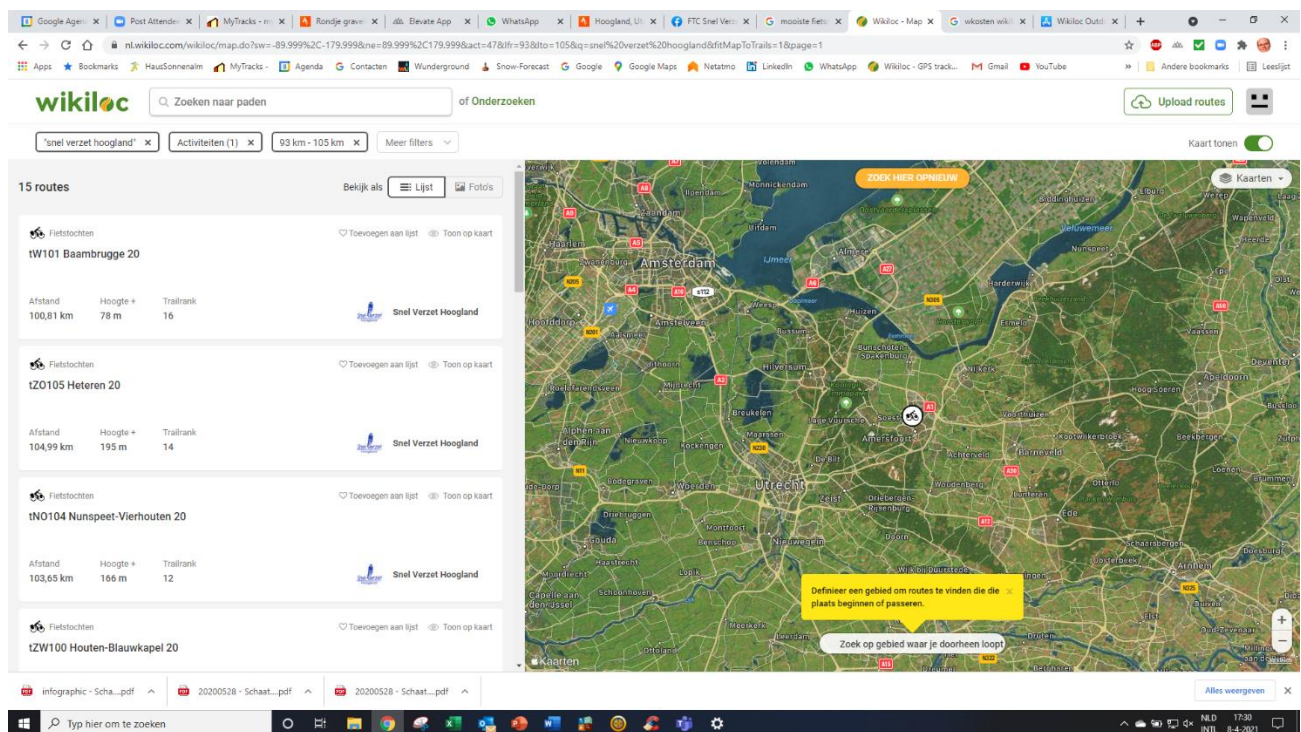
Google Agen | Post Attende | MyTracks - | Rondje grave | Elevate App | WhatsApp | Hoogland, U | FTC Snel Verz | mooiste fiets | Wikiloc - Map | wkosten wiki | Wikiloc Outd

nl.wikiloc.com/wikiloc/map.do?sw=-89.999%2C-179.999&ne=89.999%2C179.999&act=47&lfr=93&lto=105&q=snel%20verzet%20hoogland&fitMapToTrails=1&page=1

Apps Bookmarks HausSonnenalm MyTracks - Agenda Contacten Wunderground Snow-Forecast Google Google Maps Netatmo LinkedIn WhatsApp Wikiloc - GPS track... Gmail YouTube » Andere bookmarks Leeslijst

wikiloc Zoeken naar paden of Onderzoeken Upload routes

"snel verzet hoogland" × Activiteiten (1) × 93 km - 105 km × Meer filters

Kaart tonen

15 routes Bekijk als Lijst Foto's

Fietstochten ♡ Toevoegen aan lijst Toon op kaart
tW101 Baambrugge 20
Afstand 100,81 km Hoogte + 78 m Trailrank 16 Snel Verzet Hoogland

Fietstochten ♡ Toevoegen aan lijst Toon op kaart
tZO105 Heteren 20
Afstand 104,99 km Hoogte + 195 m Trailrank 14 Snel Verzet Hoogland

Fietstochten ♡ Toevoegen aan lijst Toon op kaart
tNO104 Nunspeet-Vierhouten 20
Afstand 103,65 km Hoogte + 166 m Trailrank 12 Snel Verzet Hoogland

Fietstochten ♡ Toevoegen aan lijst Toon op kaart
tZW100 Houten-Blauwkapel 20

ZOEK HIER OPNIEUW Kaarten

Amsterdam Haarlem Monnickendam Almere Harderwijk Nunspeet Huizen Ermelo Hilversum Amstelveen Bunschoten-Spakenburg Nijkerk Apeldoorn Breukelen Soest Amersfoort Barneveld Utrecht Zeist Driebergen-Rijsenburg Woerden Gouda Nieuwegein Doorn Ede Arnhem Elburg Vaassen Deventer Lelystad IJmeer Veluwemeer Alphen aan den Rijn Mijdrecht Houten Montfoort Capelle aan den IJssel Wijk bij Duurstede Leusden

Definieer een gebied om routes te vinden die die plaats beginnen of passeren.

Zoek op gebied waar je doorheen loopt

Kaarten

infographic - Scha....pdf 20200528 - Schaat....pdf 20200528 - Schaat....pdf Alles weergeven

Typ hier om te zoeken NLD INTL 17:30 8-4-2021